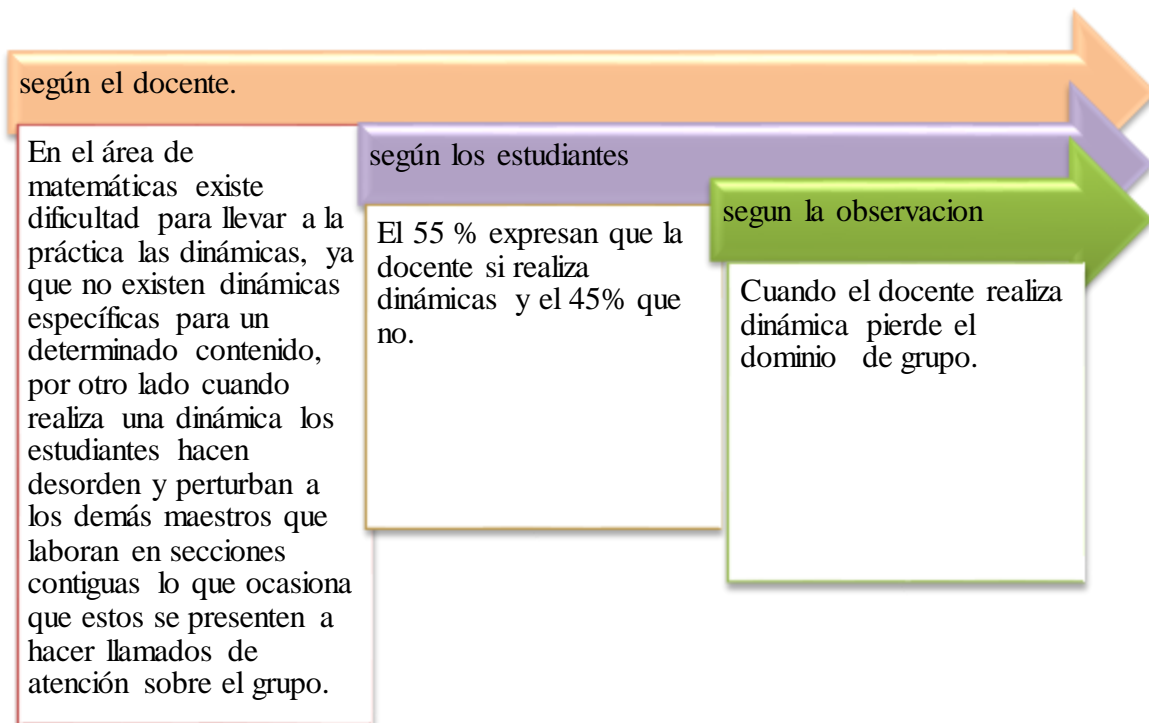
según el docente.

En el área de matemáticas existe dificultad para llevar a la práctica las dinámicas, ya que no existen dinámicas específicas para un determinado contenido, por otro lado cuando realiza una dinámica los estudiantes hacen desorden y perturban a los demás maestros que laboran en secciones contiguas lo que ocasiona que estos se presenten a hacer llamados de atención sobre el grupo.

según los estudiantes

El 55 % expresan que la docente si realiza dinámicas y el 45% que no.

segun la observacion

Cuando el docente realiza dinámica pierde el dominio de grupo.